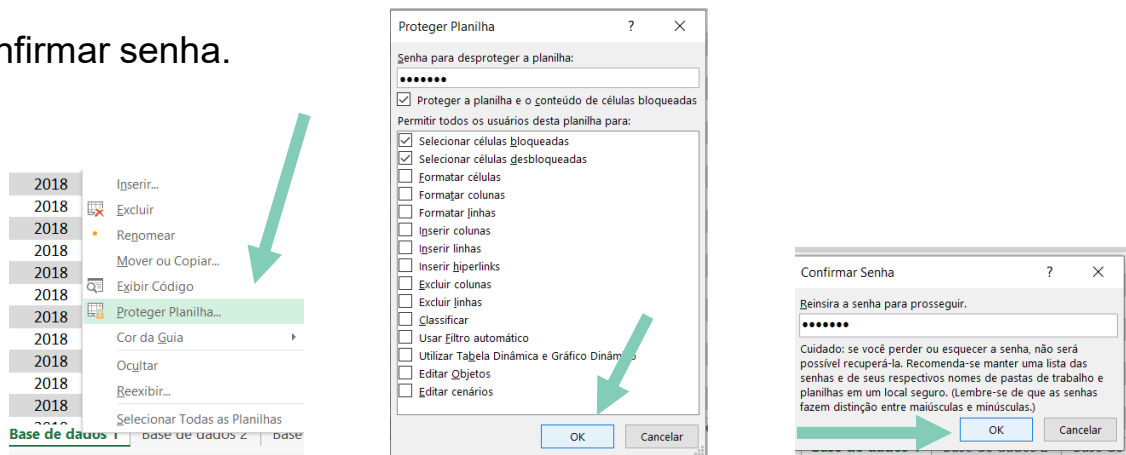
nfirmar senha.

| 2018 |
|---|
| 2018 |
| 2018 |
| 2018 |
| 2018 |
| 2018 |
| 2018 |
| 2018 |
| 2018 |
| 2018 |
| 2018 |

Inserir...
Excluir
Renomear
Mover ou Copiar...
Exibir Código
Proteger Planilha...
Cor da Guia
Ocultar
Reexibir...
Selecionar Todas as Planilhas

Base de dados 1 | Base de dados 2 | Base

Proteger Planilha ? ✕
Senha para desproteger a planilha:
•••••••
☑ Proteger a planilha e o conteúdo de células bloqueadas
Permitir todos os usuários desta planilha para:
☑ Selecionar células bloqueadas
☑ Selecionar células desbloqueadas
☐ Formatar células
☐ Formatar colunas
☐ Formatar linhas
☐ Inserir colunas
☐ Inserir linhas
☐ Inserir hiperlinks
☐ Excluir colunas
☐ Excluir linhas
☐ Classificar
☐ Usar Filtro automático
☐ Utilizar Tabela Dinâmica e Gráfico Dinâmico
☐ Editar Objetos
☐ Editar cenários
OK | Cancelar

Confirmar Senha ? ✕
Reinsira a senha para prosseguir.
•••••••
Cuidado: se você perder ou esquecer a senha, não será possível recuperá-la. Recomenda-se manter uma lista das senhas e de seus respectivos nomes de pastas de trabalho e planilhas em um local seguro. (Lembre-se de que as senhas fazem distinção entre maiúsculas e minúsculas.)
OK | Cancelar